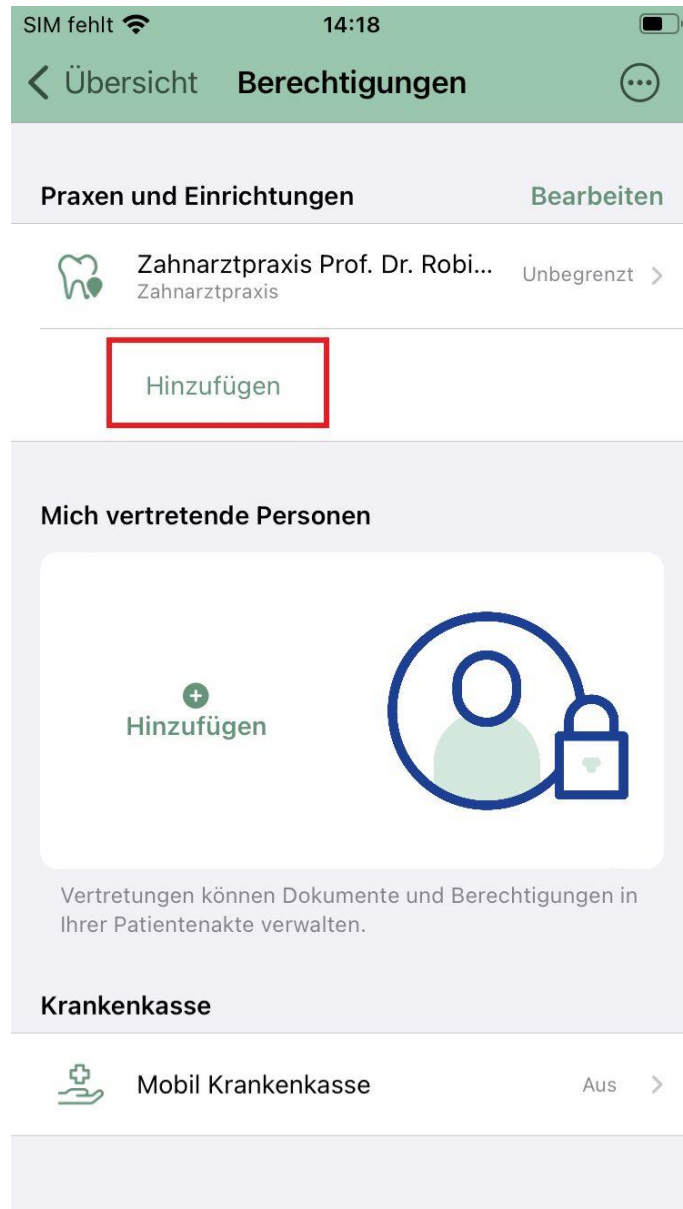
SIM fehlt 14:18

Übersicht Berechtigungen

Praxen und Einrichtungen Bearbeiten

Zahnarztpraxis Prof. Dr. Robi...
Zahnarztpraxis
Unbegrenzt

Hinzufügen

Mich vertretende Personen

Hinzufügen

Vertretungen können Dokumente und Berechtigungen in Ihrer Patientenakte verwalten.

Krankenkasse

Mobil Krankenkasse Aus